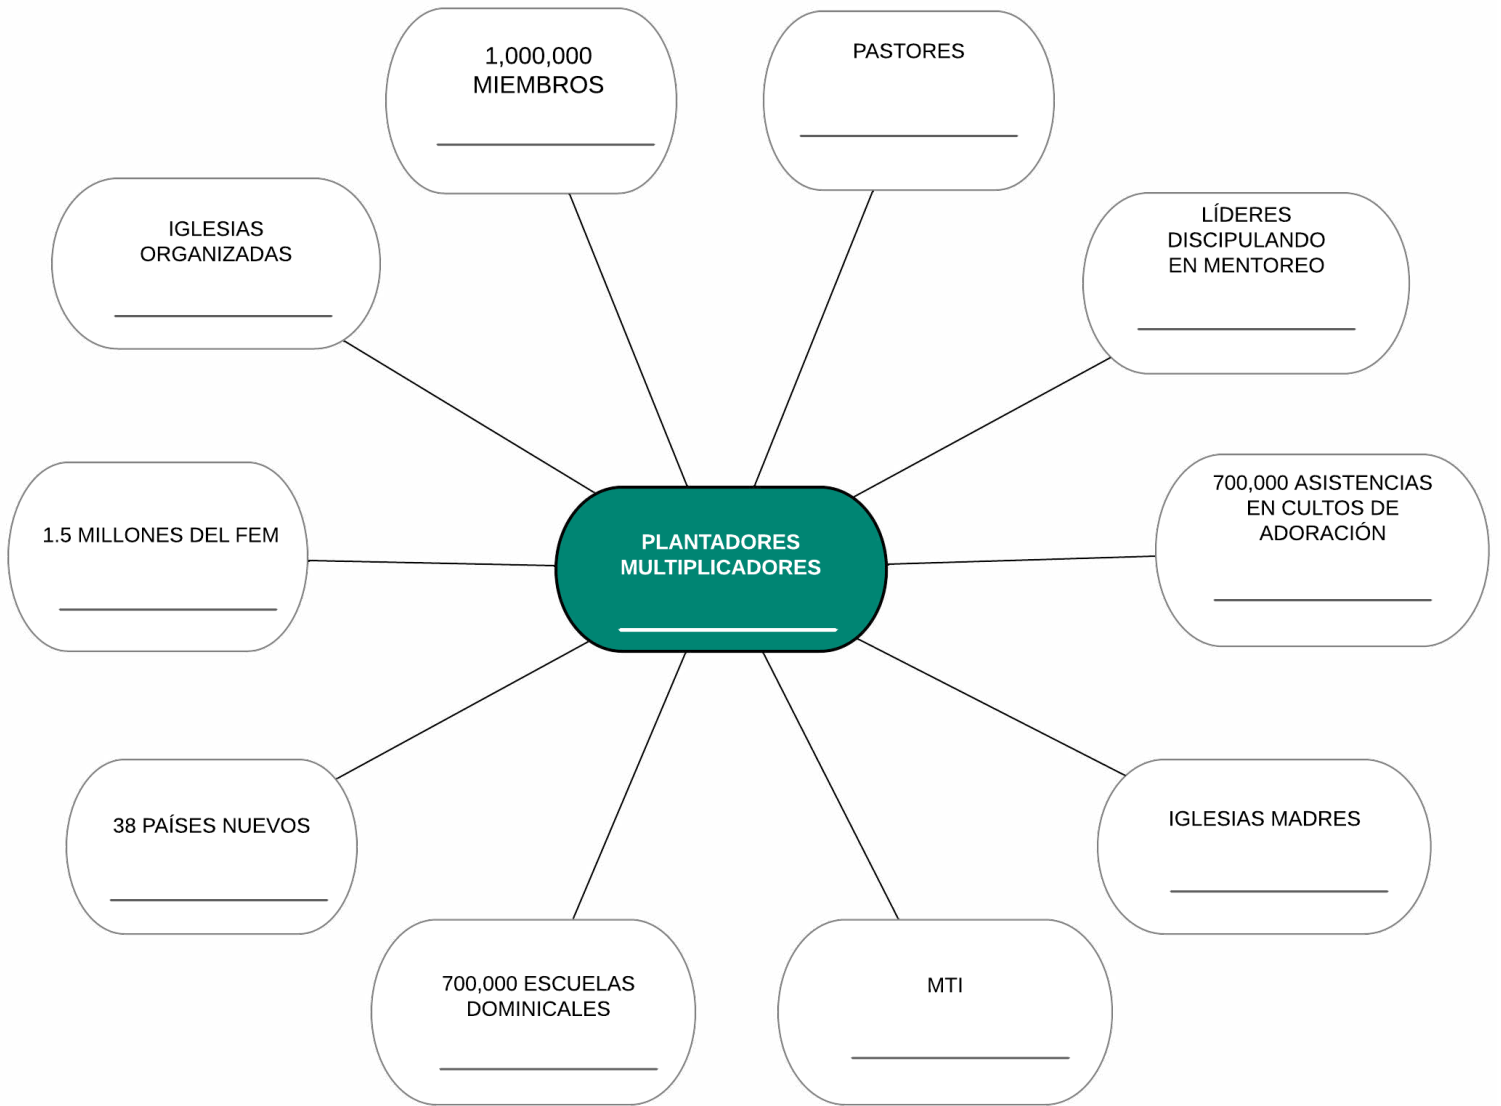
1,000,000 MIEMBROS
_______________

PASTORES
_______________

IGLESIAS ORGANIZADAS
_______________

LÍDERES DISCIPULANDO EN MENTOREO
_______________

1.5 MILLONES DEL FEM
_______________

PLANTADORES MULTIPLICADORES
_______________

700,000 ASISTENCIAS EN CULTOS DE ADORACIÓN
_______________

38 PAÍSES NUEVOS
_______________

IGLESIAS MADRES
_______________

700,000 ESCUELAS DOMINICALES
_______________

MTI
_______________